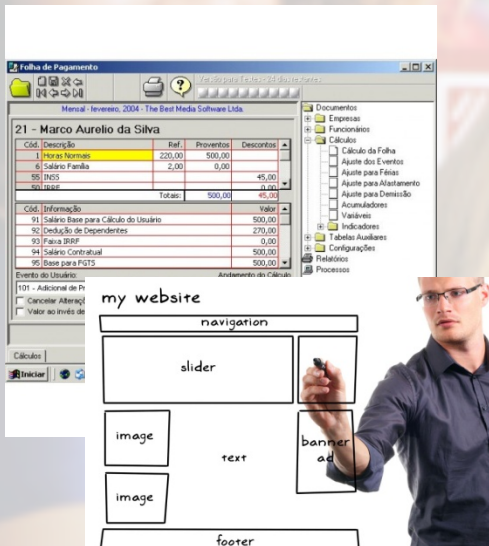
Folha de Pagamento

Versão para Testes - 34 dias restantes

Mensal - fevereiro, 2004 - The Best Media Software Ltda.

21 - Marco Aurelio da Silva

| Cód. | Descrição | Ref. | Proventos | Descontos |
|---|---|---|---|---|
| 1 | Horas Normais | 220,00 | 500,00 | |
| 6 | Salário Família | 2,00 | 0,00 | |
| 55 | INSS | | | 45,00 |
| 50 | IRRF | | | 0,00 |
| | Totais: | | 500,00 | 45,00 |

| Cód. | Informação | Valor |
|---|---|---|
| 91 | Salário Base para Cálculo do Usuário | 500,00 |
| 92 | Dedução de Dependentes | 270,00 |
| 93 | Faixa IRRF | 0,00 |
| 94 | Salário Contratual | 500,00 |
| 95 | Base para FGTS | 500,00 |

Evento do Usuário:
Andamento do Cálculo
101 - Adicional de Pr
Cancelar Alteraç
Valor ao invés de

Cálculos

Iniciar

Documentos
Empresas
Funcionários
Cálculos
Cálculo da Folha
Ajuste dos Eventos
Ajuste para Férias
Ajuste para Afastamento
Ajuste para Demissão
Acumuladores
Variáveis
Indicadores
Tabelas Auxiliares
Configurações
Relatórios
Processos

my website
navigation
slider
image
text
banner ad
image
footer